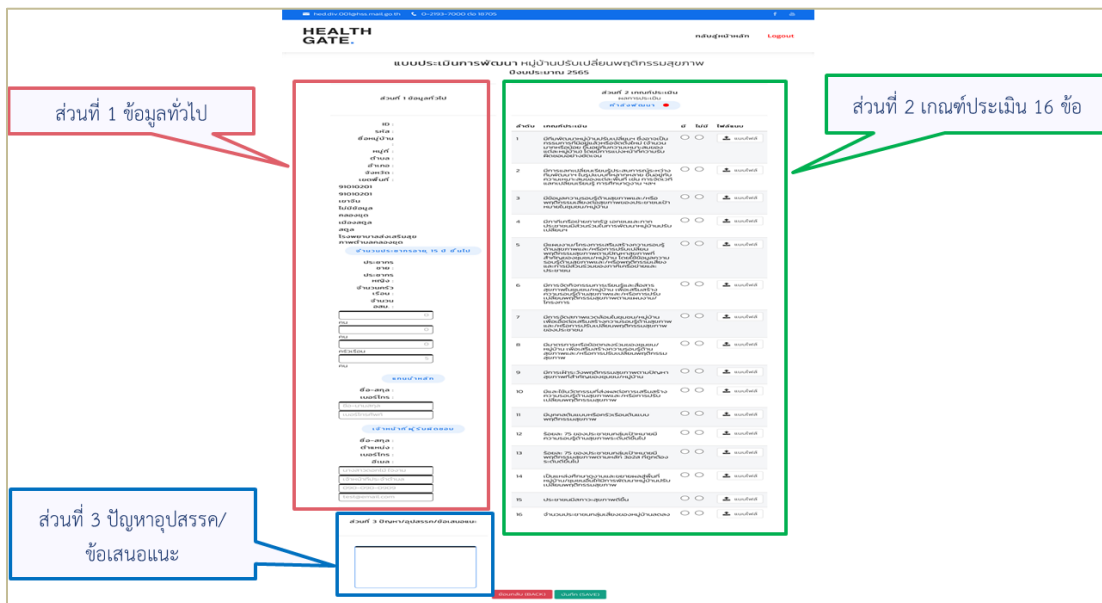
hed.div.00@gmail.go.th 0-2193-7000 ต่อ 18705

HEALTH GATE.

กลับสู่หน้าหลัก Logout

แบบประเมินการพัฒนา หมู่บ้านปรับเปลี่ยนพฤติกรรมสุขภาพ
ปีงบประมาณ 2565

ส่วนที่ 1 ข้อมูลทั่วไป

ส่วนที่ 1 ข้อมูลทั่วไป

ID :
รหัส :
ชื่อหมู่บ้าน :
หมู่ที่ :
ตำบล :
อำเภอ :
จังหวัด :
เขตพื้นที่ :

จำนวนประชากรอายุ 15 ปี ขึ้นไป

ประชากรชาย :
ประชากรหญิง :
จำนวนครัวเรือน :
จำนวน อสม. :

แกนนำหลัก

ชื่อ-สกุล :
เบอร์โทร :

เจ้าหน้าที่ผู้รับผิดชอบ

ชื่อ-สกุล :
ตำแหน่ง :
เบอร์โทร :
อีเมล :

ส่วนที่ 2 เกณฑ์ประเมิน 16 ข้อ

ส่วนที่ 2 เกณฑ์ประเมิน
ผลการประเมิน
ยังไม่ผ่าน

| ลำดับ | เกณฑ์ประเมิน | มี | ไม่มี | ไฟล์แนบ |
|---|---|---|---|---|
| 1 | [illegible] | | | แนบไฟล์ |
| 2 | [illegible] | | | แนบไฟล์ |
| 3 | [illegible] | | | แนบไฟล์ |
| 4 | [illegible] | | | แนบไฟล์ |
| 5 | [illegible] | | | แนบไฟล์ |
| 6 | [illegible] | | | แนบไฟล์ |
| 7 | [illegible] | | | แนบไฟล์ |
| 8 | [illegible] | | | แนบไฟล์ |
| 9 | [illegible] | | | แนบไฟล์ |
| 10 | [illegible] | | | แนบไฟล์ |
| 11 | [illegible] | | | แนบไฟล์ |
| 12 | ร้อยละ 75 ของประชาชน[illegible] | | | แนบไฟล์ |
| 13 | ร้อยละ 75 ของประชาชน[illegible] | | | แนบไฟล์ |
| 14 | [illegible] | | | แนบไฟล์ |
| 15 | ประชาชนมีสภาวะสุขภาพดีขึ้น | | | แนบไฟล์ |
| 16 | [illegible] | | | แนบไฟล์ |

ส่วนที่ 3 ปัญหาอุปสรรค/ข้อเสนอแนะ

ส่วนที่ 3 ปัญหา/อุปสรรค/ข้อเสนอแนะ

ย้อนกลับ (BACK) บันทึก (SAVE)